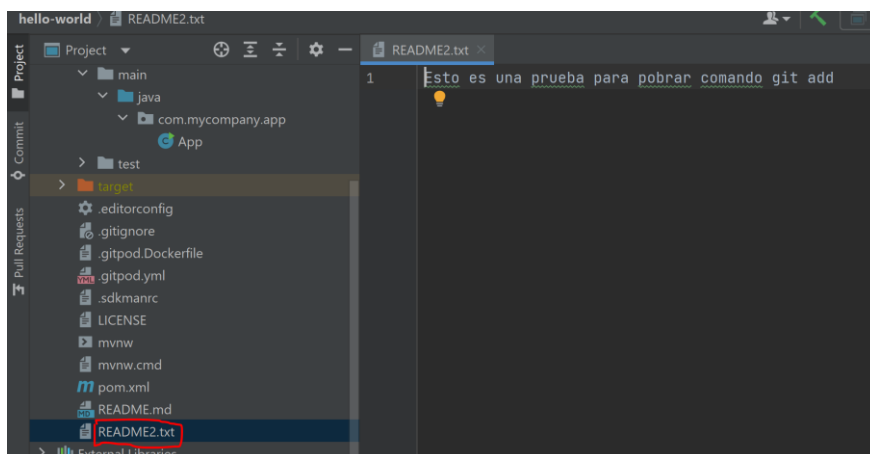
hello-world 〉 README2.txt

Project
Commit
Pull Requests

Project ▾

main
java
com.mycompany.app
App
test
target
.editorconfig
.gitignore
.gitpod.Dockerfile
.gitpod.yml
.sdkmanrc
LICENSE
mvnw
mvnw.cmd
pom.xml
README.md
README2.txt
External Libraries

README2.txt ×

1 Esto es una prueba para pobrar comando git add